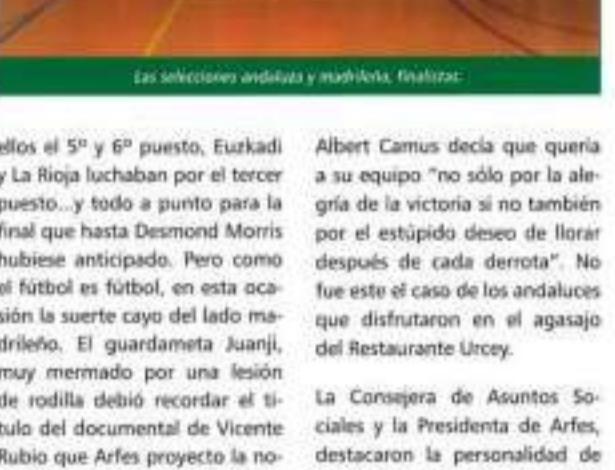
Las selecciones andaluza y madrileña, finalistas.

ellos el 5º y 6º puesto, Euzkadi y La Rioja luchaban por el tercer puesto...y todo a punto para la final que hasta Desmond Morris hubiese anticipado. Pero como el fútbol es fútbol, en esta ocasión la suerte cayo del lado madrileño. El guardameta Juanji, muy mermado por una lesión de rodilla debió recordar el título del documental de Vicente Rubio que Arfes proyecto la no-

Albert Camus decía que quería a su equipo "no sólo por la alegría de la victoria si no también por el estúpido deseo de llorar después de cada derrota". No fue este el caso de los andaluces que disfrutaron en el agasajo del Restaurante Urcey.

La Consejera de Asuntos Sociales y la Presidenta de Arfes, destacaron la personalidad de